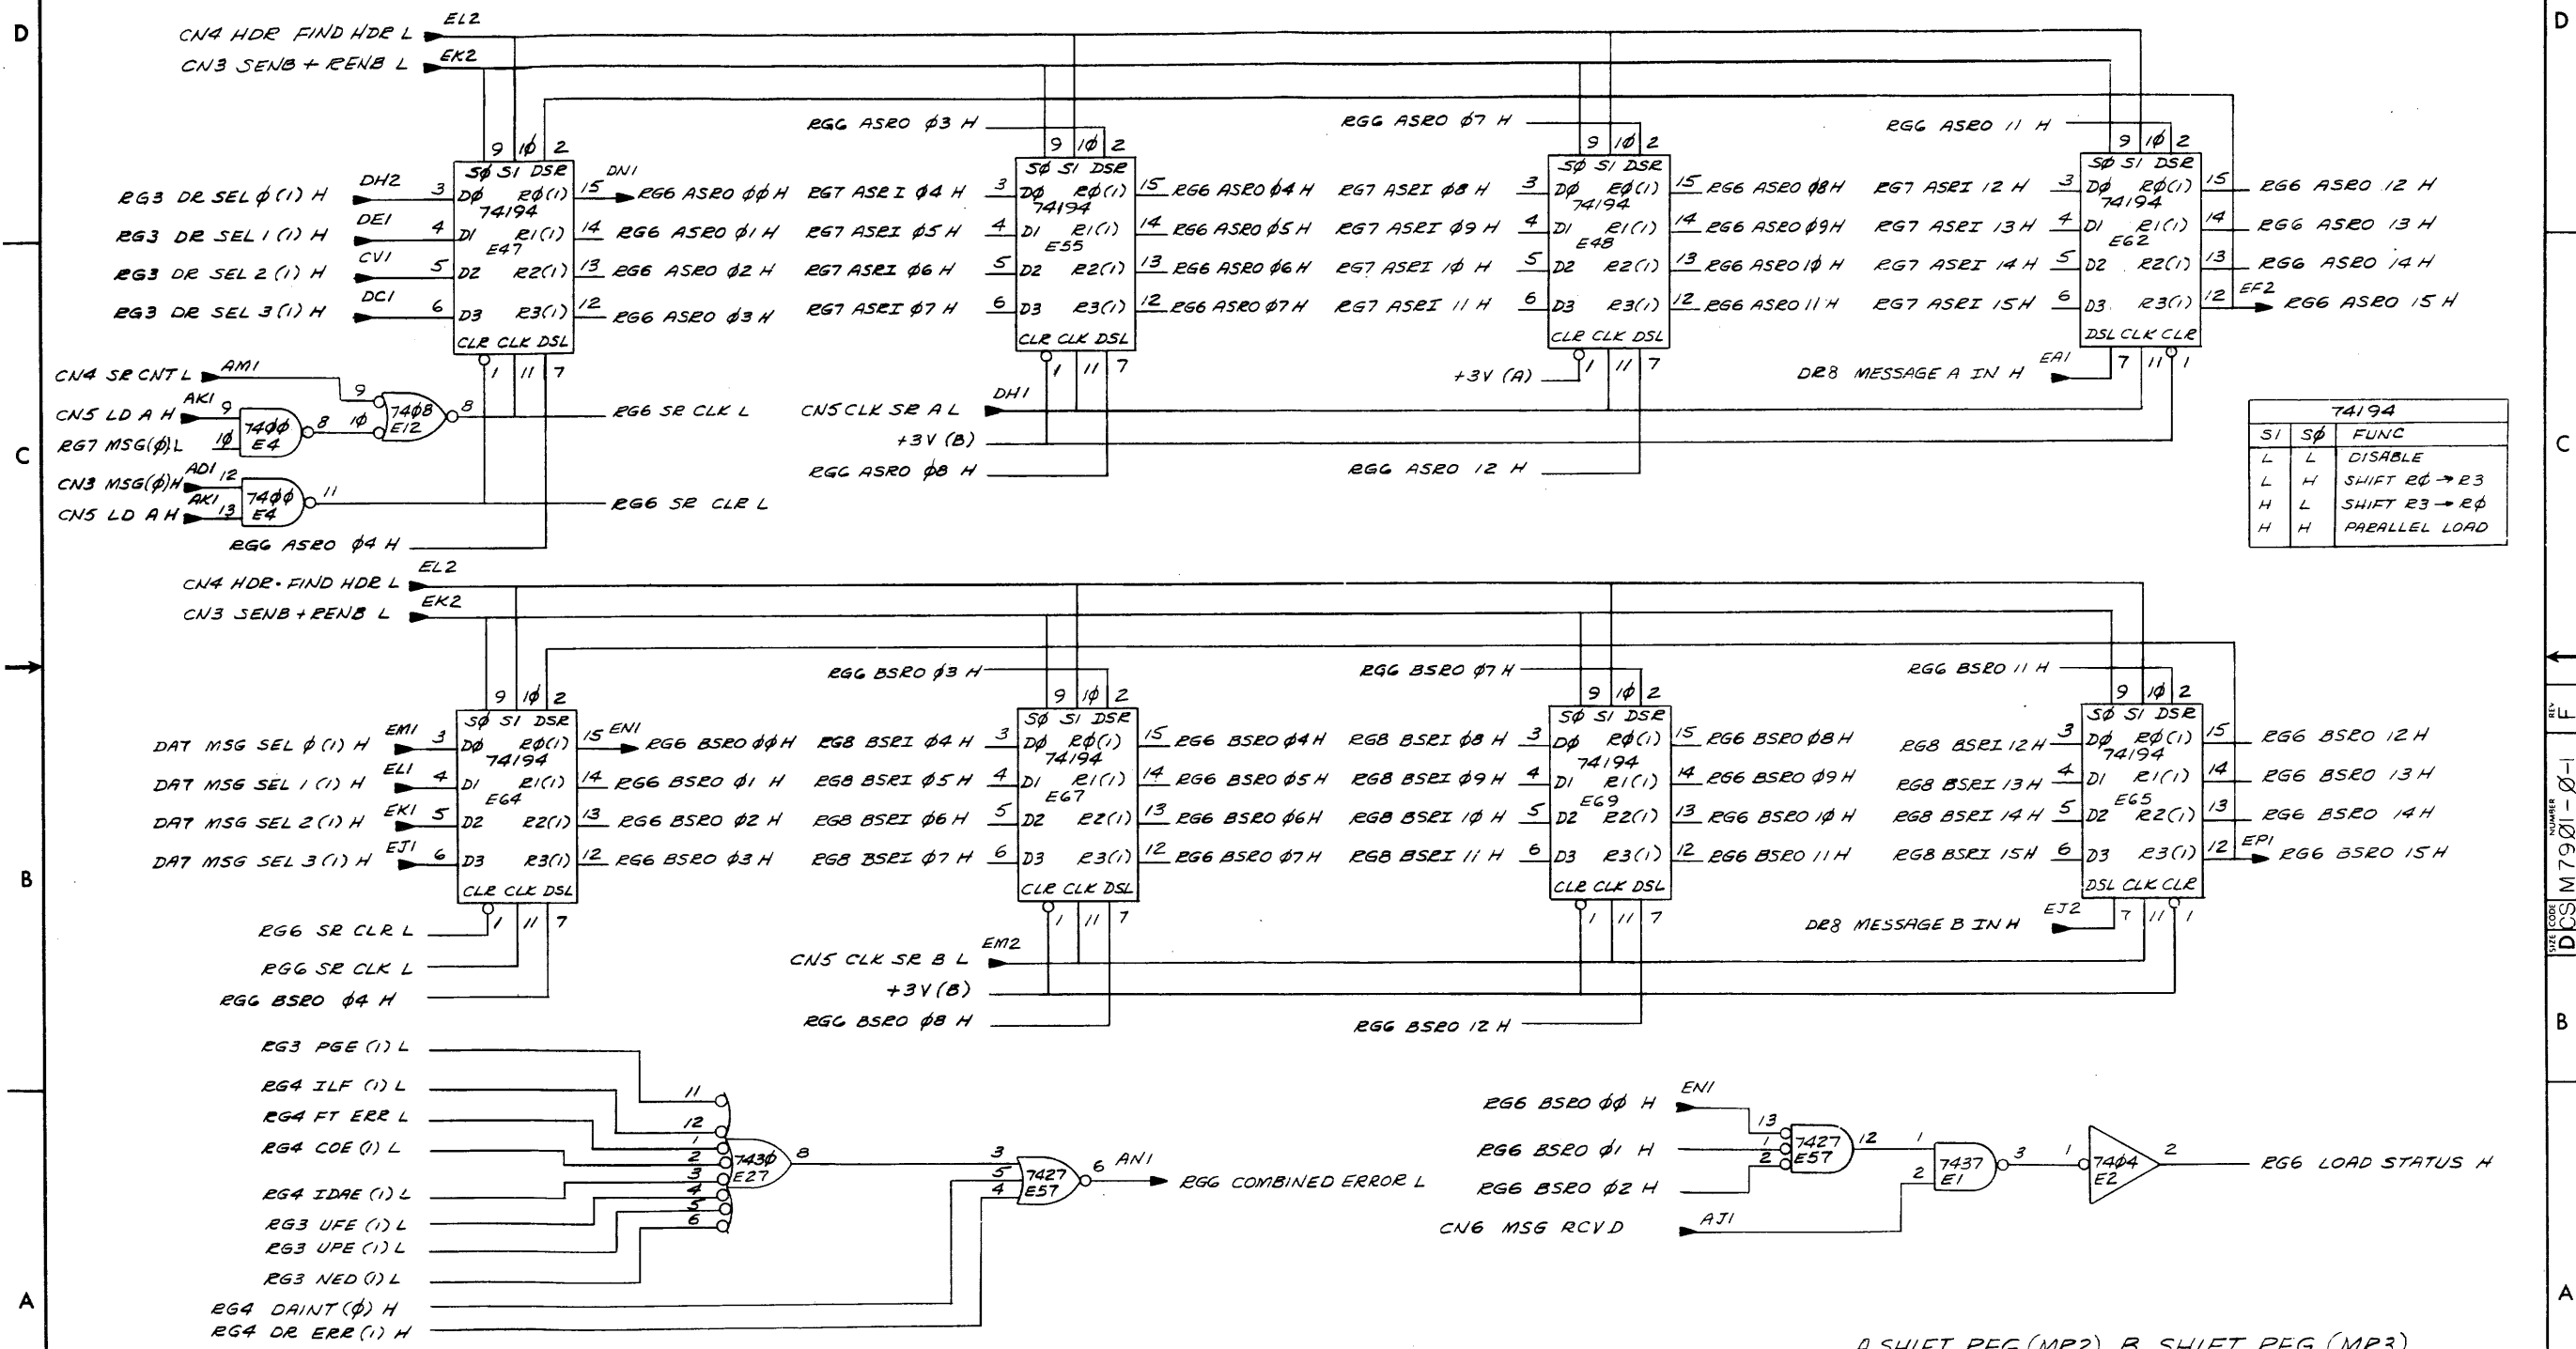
D
CN4 HDR FIND HDR L EL2
CN3 SENB + RENB L EK2
9 1Ø 2
SØ S1 DSR
RG3 DR SEL Ø (1) H DH2 3 DØ RØ(1) 15 DN1 RG6 ASRO ØØ H
74194
RG3 DR SEL 1 (1) H DE1 4 D1 R1(1) 14 RG6 ASRO Ø1 H
E47
RG3 DR SEL 2 (1) H CV1 5 D2 R2(1) 13 RG6 ASRO Ø2 H
RG3 DR SEL 3 (1) H DC1 6 D3 R3(1) 12 RG6 ASRO Ø3 H
CLR CLK DSL
1 11 7
CN4 SR CNT L AM1
CN5 LD A H AK1 9 74ØØ E4 8 1Ø 9 74Ø8 E12 8 RG6 SR CLK L
RG7 MSG(Ø)L 1Ø
CN3 MSG(Ø)H AD1 12
CN5 LD A H AK1 13 74ØØ E4 11 RG6 SR CLR L
RG6 ASRO Ø4 H

RG6 ASRO Ø3 H
9 1Ø 2
SØ S1 DSR
RG7 ASRI Ø4 H 3 DØ RØ(1) 15 RG6 ASRO Ø4 H
74194
RG7 ASRI Ø5 H 4 D1 R1(1) 14 RG6 ASRO Ø5 H
E55
RG7 ASRI Ø6 H 5 D2 R2(1) 13 RG6 ASRO Ø6 H
RG7 ASRI Ø7 H 6 D3 R3(1) 12 RG6 ASRO Ø7 H
CLR CLK DSL
1 11 7
CN5 CLK SR A L DH1
+3V (B)
RG6 ASRO Ø8 H

RG6 ASRO Ø7 H
9 1Ø 2
SØ S1 DSR
RG7 ASRI Ø8 H 3 DØ RØ(1) 15 RG6 ASRO Ø8 H
74194
RG7 ASRI Ø9 H 4 D1 R1(1) 14 RG6 ASRO Ø9 H
E48
RG7 ASRI 1Ø H 5 D2 R2(1) 13 RG6 ASRO 1Ø H
RG7 ASRI 11 H 6 D3 R3(1) 12 RG6 ASRO 11 H
CLR CLK DSL
+3V (A) 1 11 7
RG6 ASRO 12 H

RG6 ASRO 11 H
9 1Ø 2
SØ S1 DSR
RG7 ASRI 12 H 3 DØ RØ(1) 15 RG6 ASRO 12 H
74194
RG7 ASRI 13 H 4 D1 R1(1) 14 RG6 ASRO 13 H
E62
RG7 ASRI 14 H 5 D2 R2(1) 13 RG6 ASRO 14 H
RG7 ASRI 15H 6 D3 R3(1) 12 EF2 RG6 ASRO 15 H
DSL CLK CLR
DR8 MESSAGE A IN H EA1 7 11 1

| 74194 | | |
|---|---|---|
| S1 | SØ | FUNC |
| L | L | DISABLE |
| L | H | SHIFT RØ → R3 |
| H | L | SHIFT R3 → RØ |
| H | H | PARALLEL LOAD |

C
CN4 HDR • FIND HDR L EL2
CN3 SENB + RENB L EK2
9 1Ø 2
SØ S1 DSR
DA7 MSG SEL Ø (1) H EM1 3 DØ RØ(1) 15 EN1 RG6 BSRO ØØ H
74194
DA7 MSG SEL 1 (1) H EL1 4 D1 R1(1) 14 RG6 BSRO Ø1 H
E64
DA7 MSG SEL 2 (1) H EK1 5 D2 R2(1) 13 RG6 BSRO Ø2 H
DA7 MSG SEL 3 (1) H EJ1 6 D3 R3(1) 12 RG6 BSRO Ø3 H
CLR CLK DSL
1 11 7
RG6 SR CLR L
RG6 SR CLK L
RG6 BSRO Ø4 H

RG6 BSRO Ø3 H
9 1Ø 2
SØ S1 DSR
RG8 BSRI Ø4 H 3 DØ RØ(1) 15 RG6 BSRO Ø4 H
74194
RG8 BSRI Ø5 H 4 D1 R1(1) 14 RG6 BSRO Ø5 H
E67
RG8 BSRI Ø6 H 5 D2 R2(1) 13 RG6 BSRO Ø6H
RG8 BSRI Ø7 H 6 D3 R3(1) 12 RG6 BSRO Ø7 H
CLR CLK DSL
1 11 7
CN5 CLK SR B L EM2
+3V(B)
RG6 BSRO Ø8 H

RG6 BSRO Ø7 H
9 1Ø 2
SØ S1 DSR
RG8 BSRI Ø8 H 3 DØ RØ(1) 15 RG6 BSRO Ø8 H
74194
RG8 BSRI Ø9 H 4 D1 R1(1) 14 RG6 BSRO Ø9 H
E69
RG8 BSRI 1Ø H 5 D2 R2(1) 13 RG6 BSRO 1Ø H
RG8 BSRI 11 H 6 D3 R3(1) 12 RG6 BSRO 11 H
CLR CLK DSL
1 11 7
RG6 BSRO 12 H

RG6 BSRO 11 H
9 1Ø 2
SØ S1 DSR
RG8 BSRI 12 H 3 DØ RØ(1) 15 RG6 BSRO 12 H
74194
RG8 BSRI 13 H 4 D1 R1(1) 14 RG6 BSRO 13 H
E65
RG8 BSRI 14 H 5 D2 R2(1) 13 RG6 BSRO 14 H
RG8 BSRI 15H 6 D3 R3(1) 12 EP1 RG6 BSRO 15 H
DSL CLK CLR
DR8 MESSAGE B IN H EJ2 7 11 1

B
RG3 PGE (1) L
RG4 ILF (1) L
RG4 FT ERR L
RG4 COE (1) L
RG4 IDAE (1) L
RG3 UFE (1) L
RG3 UPE (1) L
RG3 NED (1) L
RG4 DAINT (Ø) H
RG4 DR ERR (1) H
11 12 1 2 3 4 5 6 743Ø E27 8
3 5 4 7427 E57 6 AN1 RG6 COMBINED ERROR L

RG6 BSRO ØØ H EN1
RG6 BSRO Ø1 H
RG6 BSRO Ø2 H
CN6 MSG RCVD AJ1
13 1 2 7427 E57 12
1 2 7437 E1 3
1 74Ø4 E2 2
RG6 LOAD STATUS H

A
A SHIFT REG (MP2) B SHIFT REG (MP3)

D
C
B
A
SIZE D CODE CS NUMBER M79Ø1-Ø-1 REV F